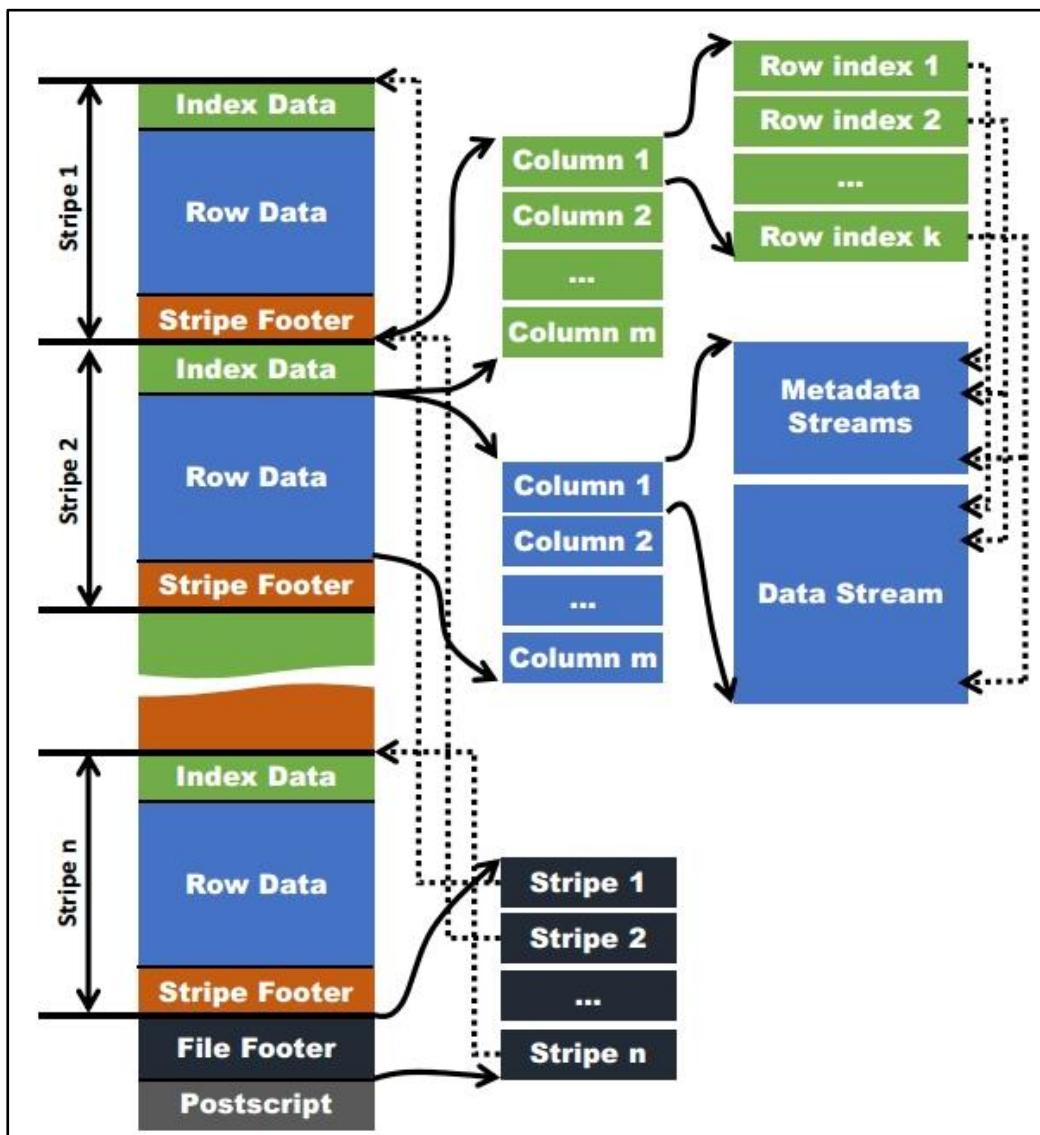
Stripe 1
Index Data
Row Data
Stripe Footer
Stripe 2
Index Data
Row Data
Stripe Footer
Stripe n
Index Data
Row Data
Stripe Footer
File Footer
Postscript

Column 1
Column 2
...
Column m

Column 1
Column 2
...
Column m

Row index 1
Row index 2
...
Row index k

Metadata Streams
Data Stream

Stripe 1
Stripe 2
...
Stripe n